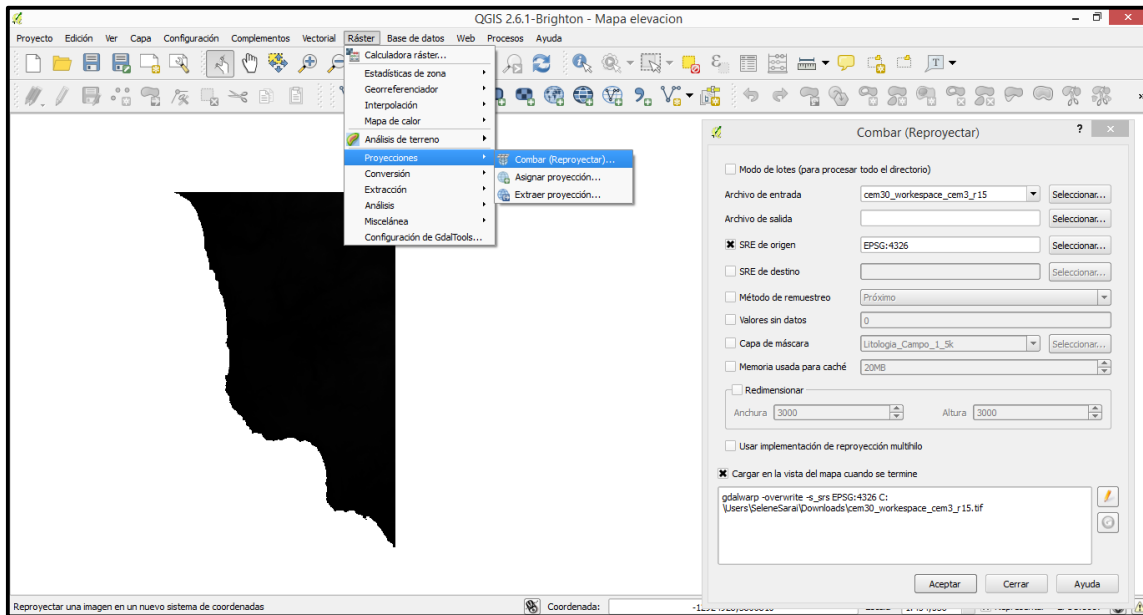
QGIS 2.6.1-Brighton - Mapa elevacion

Proyecto Edición Ver Capa Configuración Complementos Vectorial Ráster Base de datos Web Procesos Ayuda

Calculadora ráster...
Estadísticas de zona
Georreferenciador
Interpolación
Mapa de calor
Análisis de terreno
Proyecciones
Conversión
Extracción
Análisis
Miscelánea
Configuración de GdalTools...

Combar (Reproyectar)...
Asignar proyección...
Extraer proyección...

Combar (Reproyectar)

Modo de lotes (para procesar todo el directorio)
Archivo de entrada cem30_workspace_cem3_r15 Seleccionar...
Archivo de salida Seleccionar...
SRE de origen EPSG:4326 Seleccionar...
SRE de destino Seleccionar...
Método de remuestreo Próximo
Valores sin datos 0
Capa de máscara Litologia_Campo_1_5k Seleccionar...
Memoria usada para caché 20MB
Redimensionar
Anchura 3000 Altura 3000
Usar implementación de reproyección multihilo
Cargar en la vista del mapa cuando se termine

gdalwarp -overwrite -s_srs EPSG:4326 C:\Users\SeleneSarai\Downloads\cem30_workspace_cem3_r15.tif

Aceptar Cerrar Ayuda

Reproyectar una imagen en un nuevo sistema de coordenadas
Coordenada: